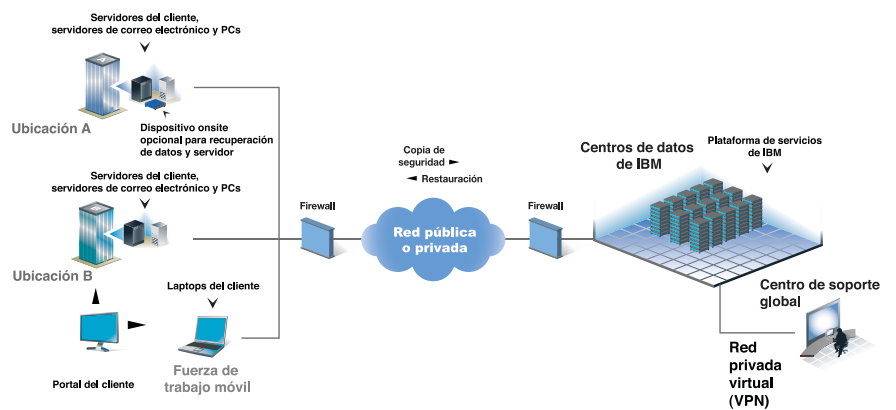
Servidores del cliente, servidores de correo electrónico y PCs

Ubicación A

Dispositivo onsite opcional para recuperación de datos y servidor

Servidores del cliente, servidores de correo electrónico y PCs

Ubicación B

Laptops del cliente

Portal del cliente

Fuerza de trabajo móvil

Firewall

Copia de seguridad

Restauración

Red pública o privada

Firewall

Centros de datos de IBM

Plataforma de servicios de IBM

Centro de soporte global

Red privada virtual (VPN)